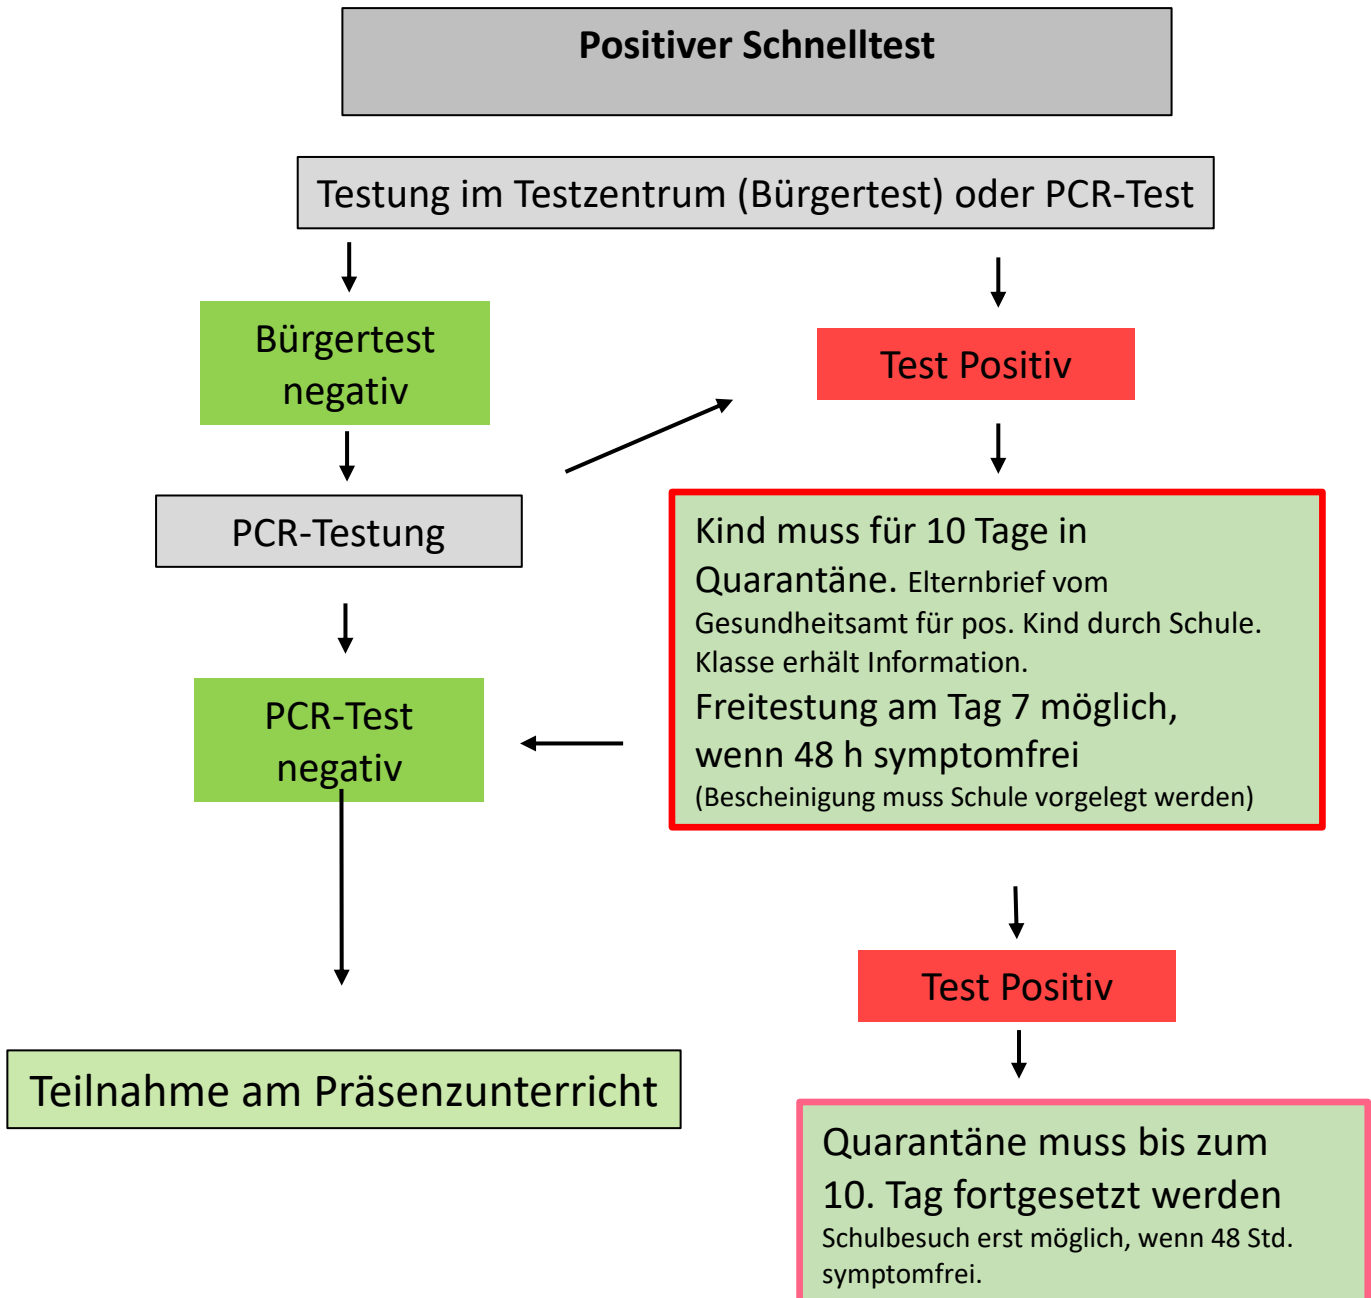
Positiver Schnelltest

Testung im Testzentrum (Bürgertest) oder PCR-Test

Bürgertest negativ

Test Positiv

PCR-Testung

Kind muss für 10 Tage in Quarantäne. Elternbrief vom Gesundheitsamt für pos. Kind durch Schule. Klasse erhält Information.
Freitestung am Tag 7 möglich, wenn 48 h symptomfrei
(Bescheinigung muss Schule vorgelegt werden)

PCR-Test negativ

Test Positiv

Teilnahme am Präsenzunterricht

Quarantäne muss bis zum 10. Tag fortgesetzt werden
Schulbesuch erst möglich, wenn 48 Std. symptomfrei.